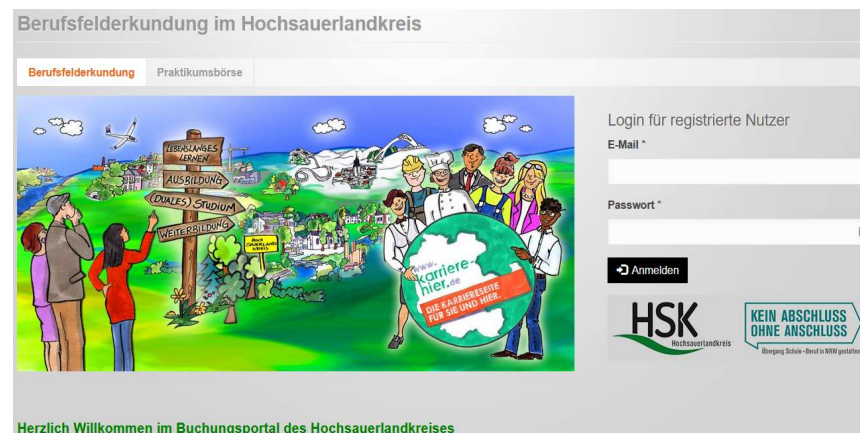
Berufsfelderkundung im Hochsauerlandkreis

Berufsfelderkundung

Praktikumsbörse

LEBENSLANGES LERNEN

AUSBILDUNG

(DUALES) STUDIUM

WEITERBILDUNG

www.karriere-hier.de

DIE KARRIERESEITE FÜR SIE UND HIER.

Login für registrierte Nutzer

E-Mail *

Passwort *

Anmelden

HSK Hochsauerlandkreis

KEIN ABSCHLUSS OHNE ANSCHLUSS

Übergang Schule - Beruf in NRW gestalten

Herzlich Willkommen im Buchungsportal des Hochsauerlandkreises